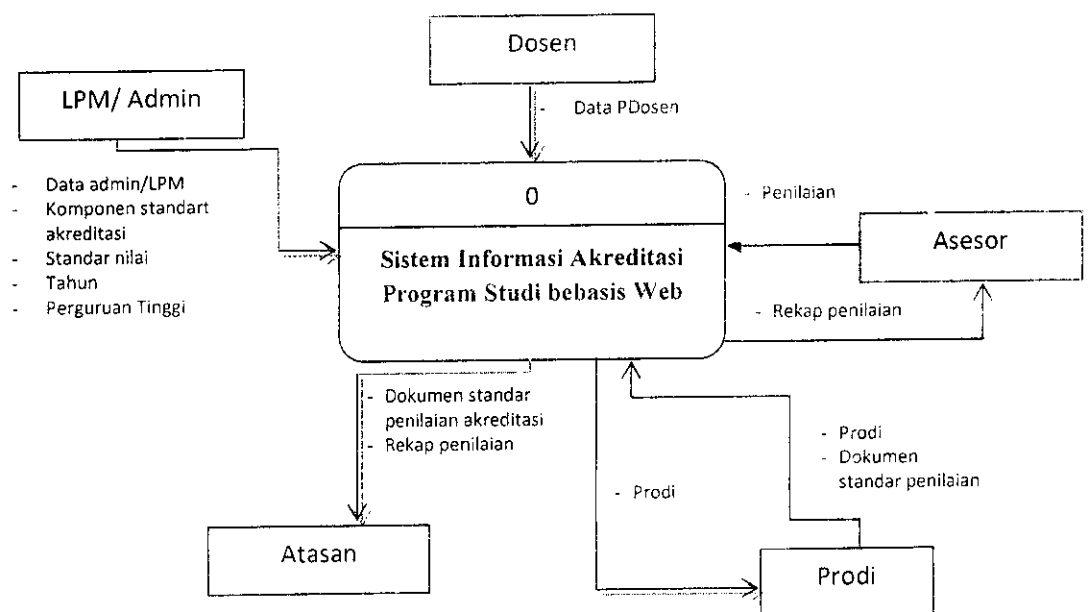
Dosen

- Data PDosen

LPM/ Admin

- Data admin/LPM
- Komponen standart akreditasi
- Standar nilai
- Tahun
- Perguruan Tinggi

0

Sistem Informasi Akreditasi Program Studi bebasis Web

- Penilaian

Asesor

- Rekap penilaian

- Dokumen standar penilaian akreditasi
- Rekap penilaian

- Prodi
- Dokumen standar penilaian

- Prodi

Atasan

Prodi